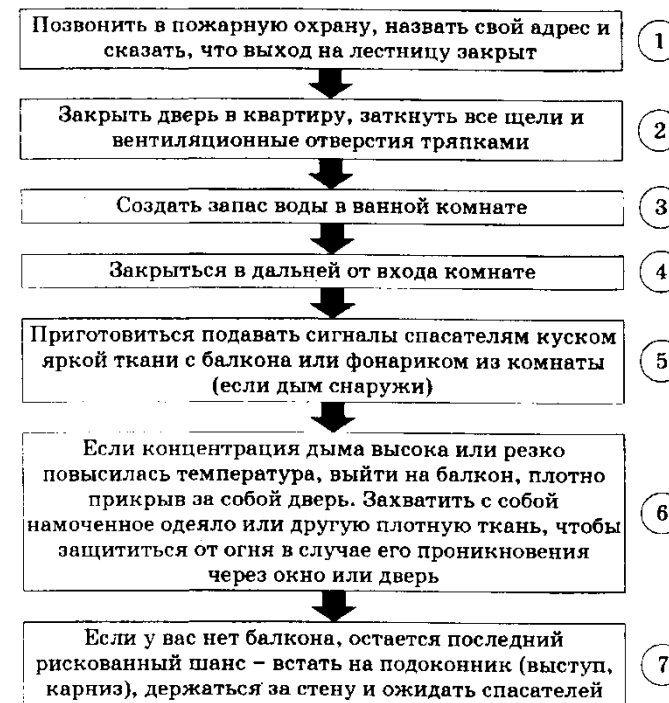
Позвонить в пожарную охрану, назвать свой адрес и сказать, что выход на лестницу закрыт

1

Закрыть дверь в квартиру, заткнуть все щели и вентиляционные отверстия тряпками

2

Создать запас воды в ванной комнате

3

Закрыться в дальней от входа комнате

4

Приготовиться подавать сигналы спасателям куском яркой ткани с балкона или фонариком из комнаты (если дым снаружи)

5

Если концентрация дыма высока или резко повысилась температура, выйти на балкон, плотно прикрыв за собой дверь. Захватить с собой намоченное одеяло или другую плотную ткань, чтобы защититься от огня в случае его проникновения через окно или дверь

6

Если у вас нет балкона, остается последний рискованный шанс – встать на подоконник (выступ, карниз), держаться за стену и ожидать спасателей

7